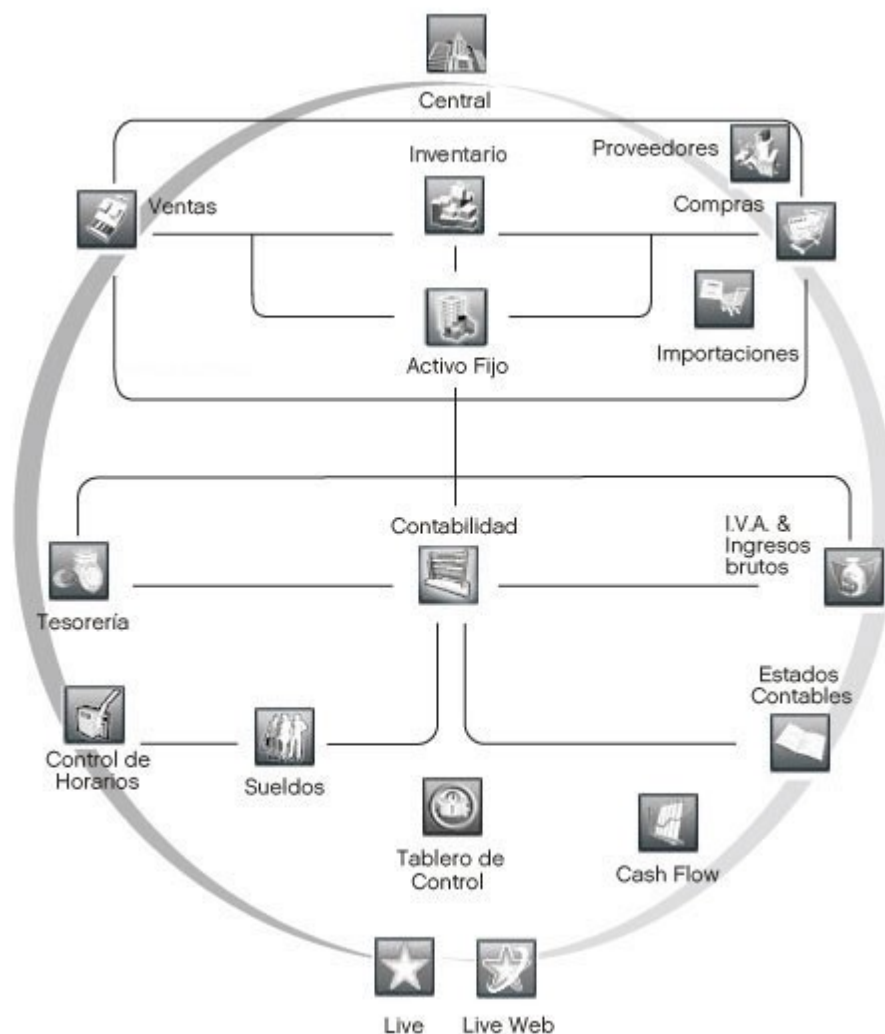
Central

Inventario

Proveedores

Ventas

Compras

Activo Fijo

Importaciones

Contabilidad

I.V.A. & Ingresos brutos

Tesorería

Estados Contables

Control de Horarios

Sueldos

Tablero de Control

Cash Flow

Live

Live Web